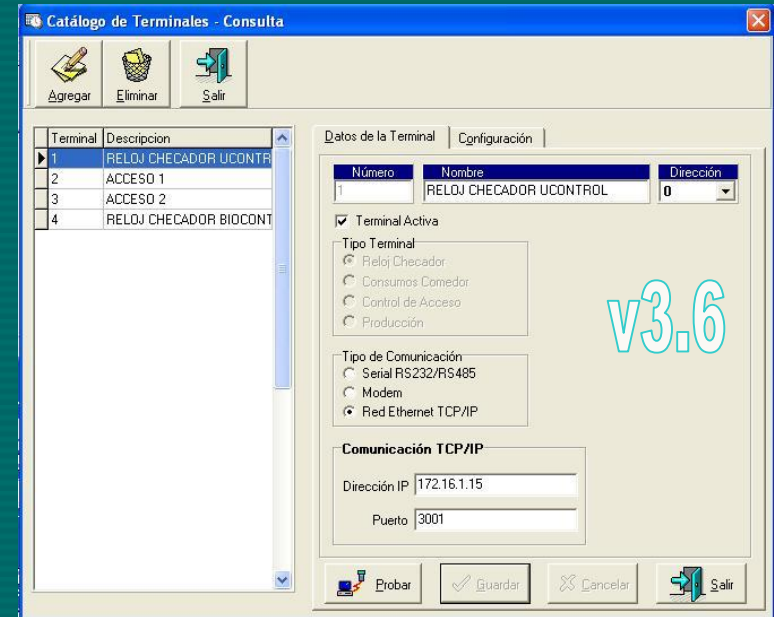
Catálogo de Terminales - Consulta

Agregar
Eliminar
Salir

| Terminal | Descripcion |
|---|---|
| 1 | RELOJ CHECADOR UCONTR |
| 2 | ACCESO 1 |
| 3 | ACCESO 2 |
| 4 | RELOJ CHECADOR BIOCONT |

Datos de la Terminal
Configuración

Número
1
Nombre
RELOJ CHECADOR UCONTROL
Dirección
0

Terminal Activa

Tipo Terminal
Reloj Checador
Consumos Comedor
Control de Acceso
Producción

V3.6

Tipo de Comunicación
Serial RS232/RS485
Modem
Red Ethernet TCP/IP

Comunicación TCP/IP
Dirección IP 172.16.1.15
Puerto 3001

Probar
Guardar
Cancelar
Salir